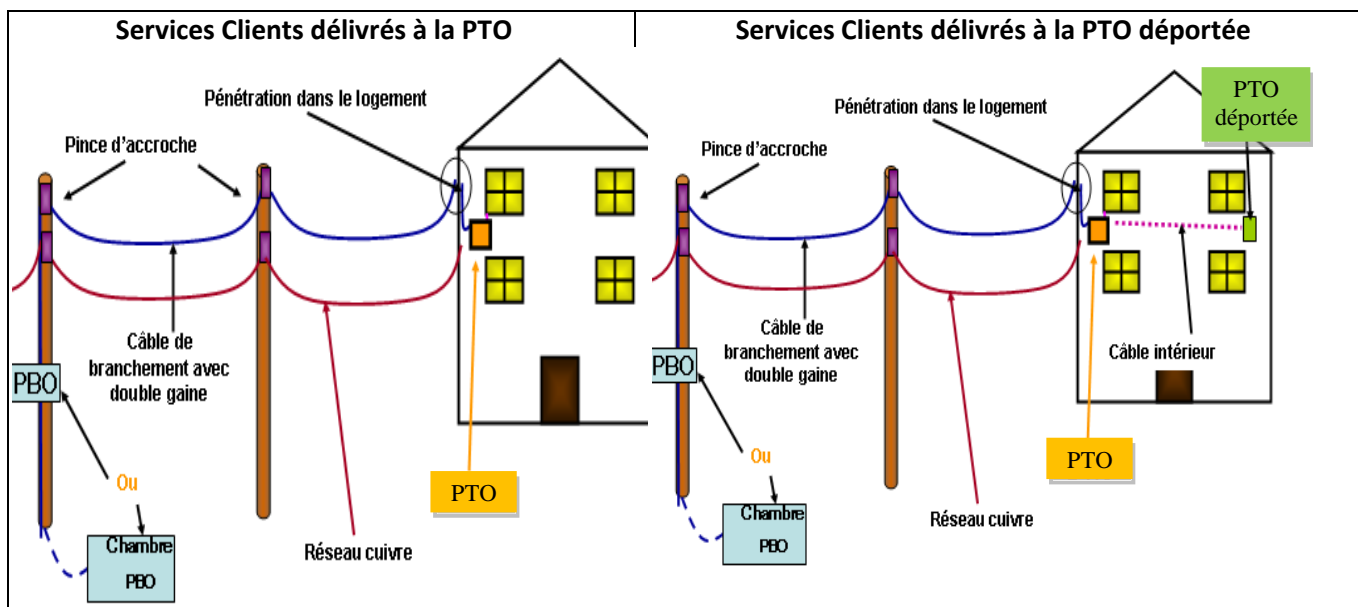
Services Clients délivrés à la PTO

Pénétration dans le logement

Pince d'accroche

Câble de branchement avec double gaine

PBO

Ou

Chambre PBO

Réseau cuivre

PTO

Services Clients délivrés à la PTO déportée

PTO déportée

Pénétration dans le logement

Pince d'accroche

Câble de branchement avec double gaine

Câble intérieur

PBO

Ou

Chambre PBO

PTO

Réseau cuivre